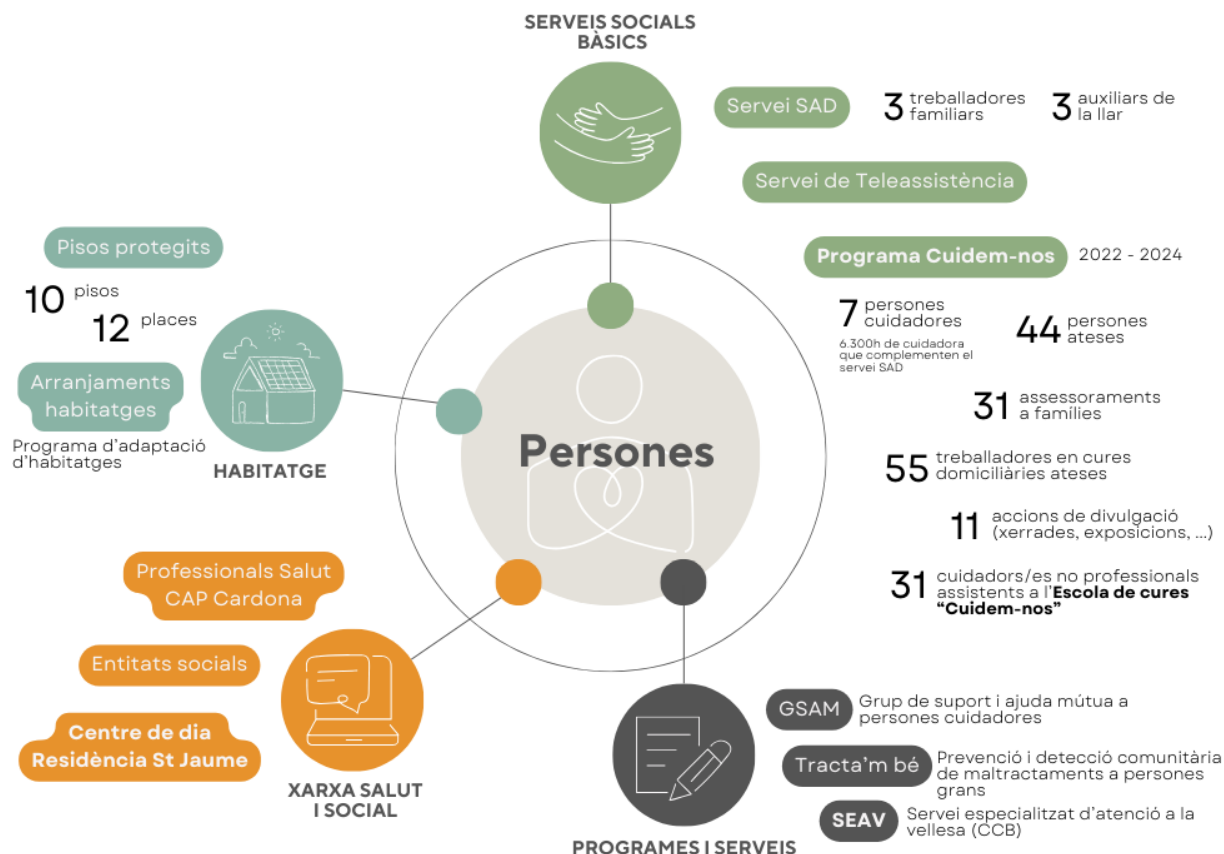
SERVEIS SOCIALS BÀSICS

Servei SAD

3 treballadores familiars

3 auxiliars de la llar

Servei de Teleassistència

Programa Cuidem-nos 2022 - 2024

7 persones cuidadores

6.300h de cuidadora que complementen el servei SAD

44 persones ateses

31 assessoraments a famílies

55 treballadores en cures domiciliàries ateses

11 accions de divulgació (xerrades, exposicions, ...)

31 cuidadors/es no professionals assistents a l'Escola de cures "Cuidem-nos"

Pisos protegits

10 pisos

12 places

Arranjaments habitatges

Programa d'adaptació d'habitatges

HABITATGE

Persones

Professionals Salut CAP Cardona

Entitats socials

Centre de dia Residència St Jaume

XARXA SALUT I SOCIAL

GSAM Grup de suport i ajuda mútua a persones cuidadores

Tracta'm bé Prevenció i detecció comunitària de maltractaments a persones grans

SEAV Servei especialitzat d'atenció a la vellesa (CCB)

PROGRAMES I SERVEIS